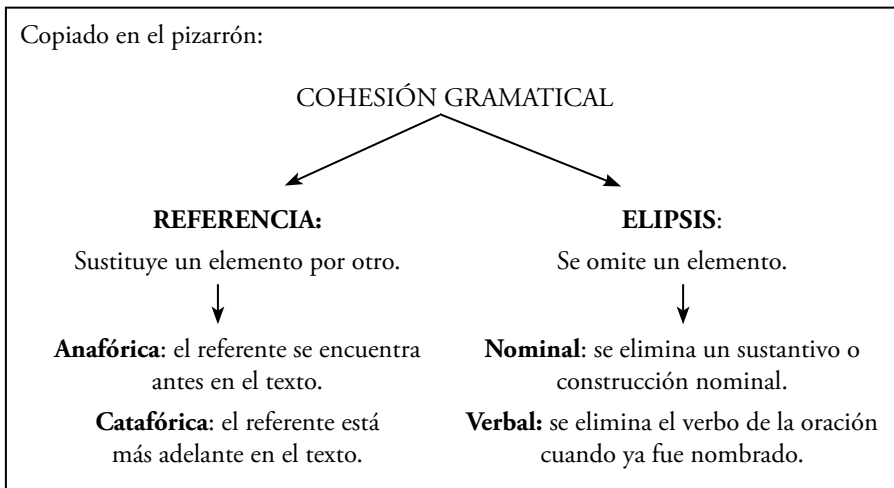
Copiado en el pizarrón:

COHESIÓN GRAMATICAL

**REFERENCIA:**

Sustituye un elemento por otro.

**Anafórica**: el referente se encuentra antes en el texto.

**Catafórica**: el referente está más adelante en el texto.

**ELIPSIS**:

Se omite un elemento.

**Nominal**: se elimina un sustantivo o construcción nominal.

**Verbal:** se elimina el verbo de la oración cuando ya fue nombrado.